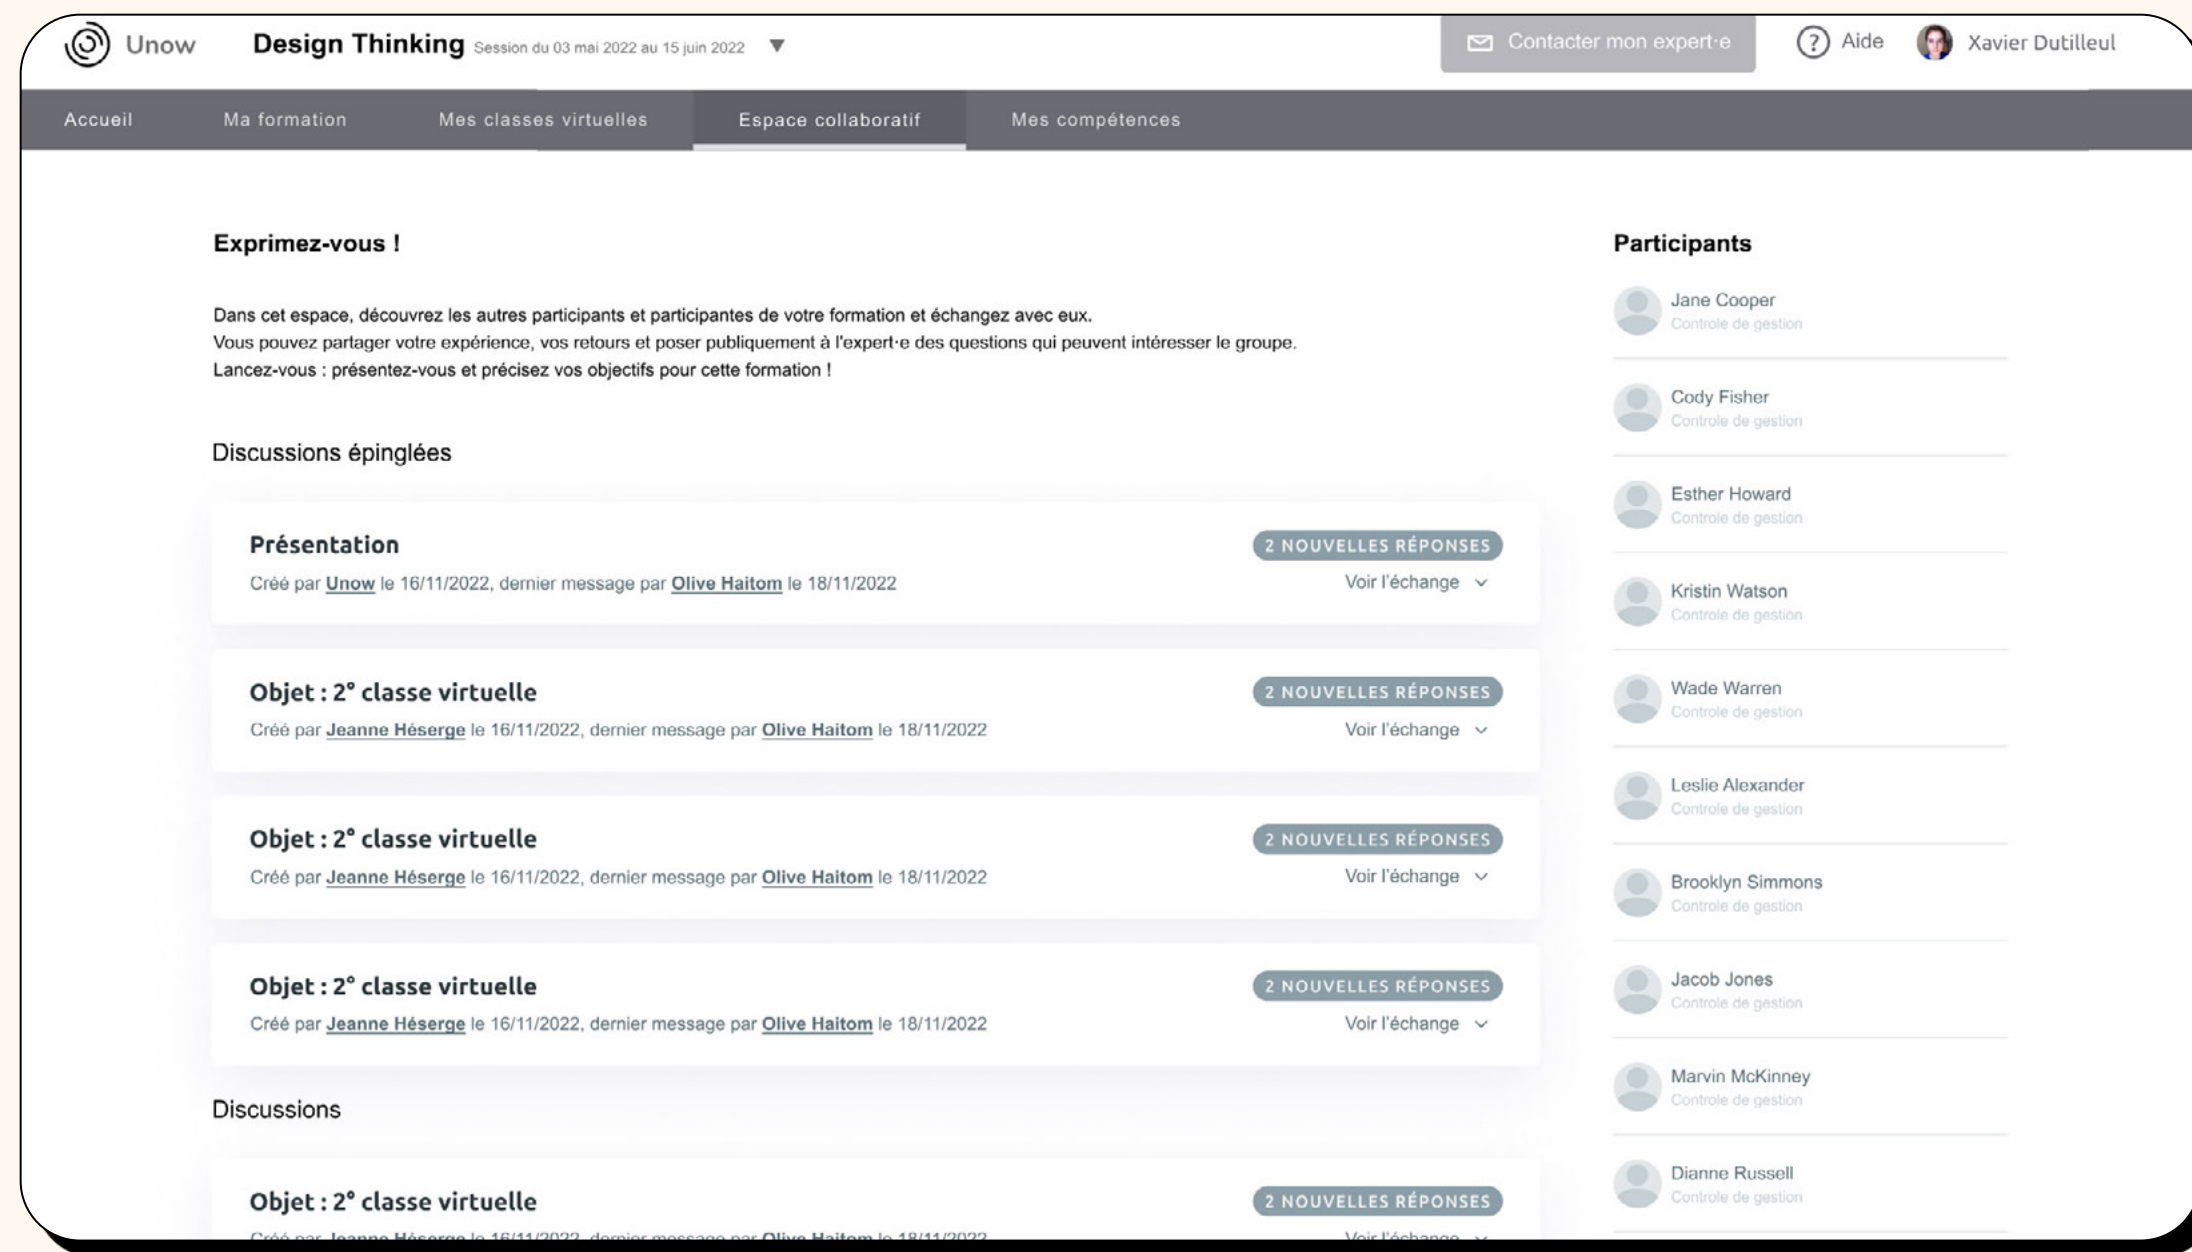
Unow Design Thinking Session du 03 mai 2022 au 15 juin 2022

Contacter mon expert·e

Aide

Xavier Dutilleul

Accueil | Ma formation | Mes classes virtuelles | Espace collaboratif | Mes compétences

Exprimez-vous !

Dans cet espace, découvrez les autres participants et participantes de votre formation et échangez avec eux.
Vous pouvez partager votre expérience, vos retours et poser publiquement à l'expert·e des questions qui peuvent intéresser le groupe.
Lancez-vous : présentez-vous et précisez vos objectifs pour cette formation !

Discussions épinglées

Présentation
2 NOUVELLES RÉPONSES
Créé par Unow le 16/11/2022, dernier message par Olive Haitom le 18/11/2022
Voir l'échange

Objet : 2° classe virtuelle
2 NOUVELLES RÉPONSES
Créé par Jeanne Héserge le 16/11/2022, dernier message par Olive Haitom le 18/11/2022
Voir l'échange

Objet : 2° classe virtuelle
2 NOUVELLES RÉPONSES
Créé par Jeanne Héserge le 16/11/2022, dernier message par Olive Haitom le 18/11/2022
Voir l'échange

Objet : 2° classe virtuelle
2 NOUVELLES RÉPONSES
Créé par Jeanne Héserge le 16/11/2022, dernier message par Olive Haitom le 18/11/2022
Voir l'échange

Discussions

Objet : 2° classe virtuelle
2 NOUVELLES RÉPONSES
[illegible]

Participants

Jane Cooper
Controle de gestion

Cody Fisher
Controle de gestion

Esther Howard
Controle de gestion

Kristin Watson
Controle de gestion

Wade Warren
Controle de gestion

Leslie Alexander
Controle de gestion

Brooklyn Simmons
Controle de gestion

Jacob Jones
Controle de gestion

Marvin McKinney
Controle de gestion

Dianne Russell
Controle de gestion